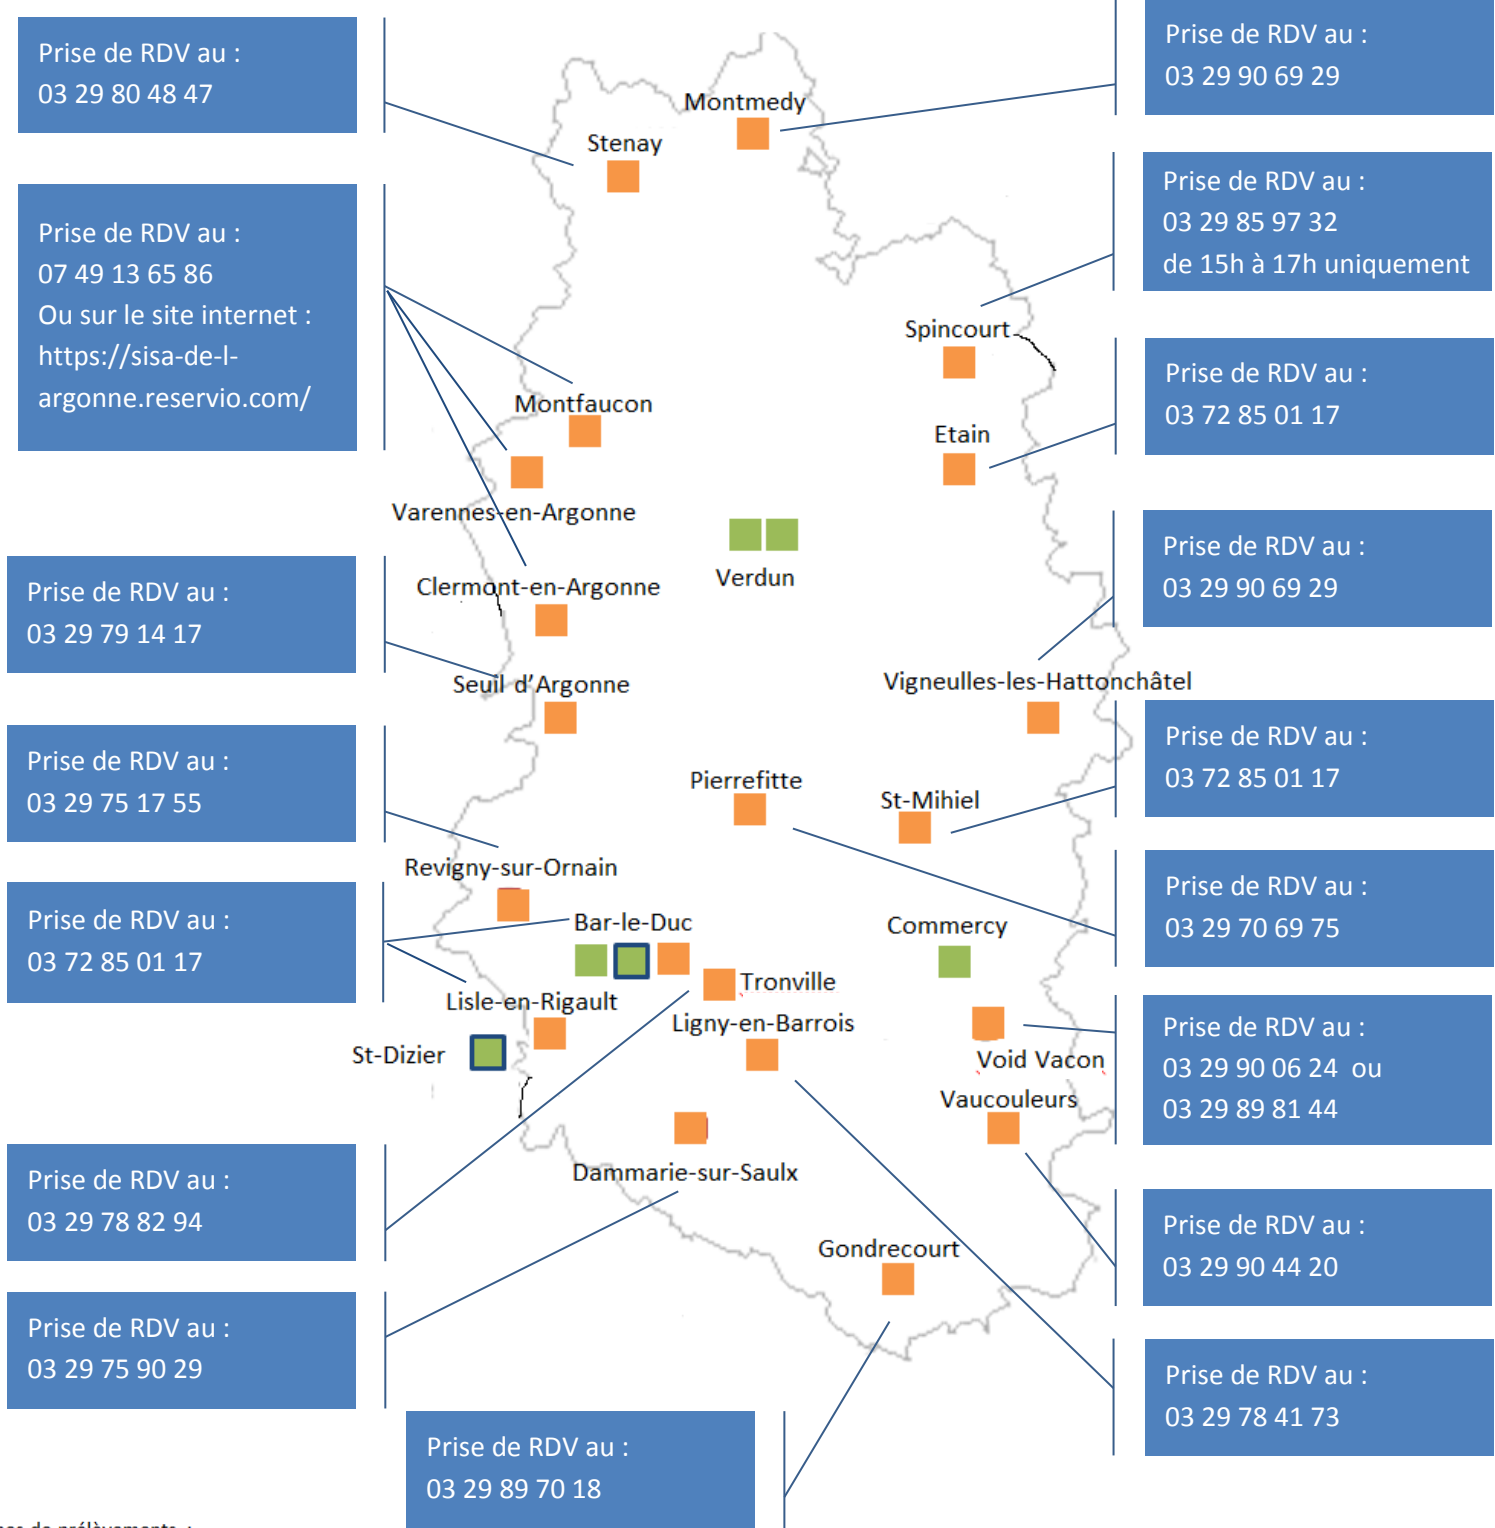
Prise de RDV au :
03 29 80 48 47

Prise de RDV au :
07 49 13 65 86
Ou sur le site internet :
https://sisa-de-l-argonne.reservio.com/

Prise de RDV au :
03 29 79 14 17

Prise de RDV au :
03 29 75 17 55

Prise de RDV au :
03 72 85 01 17

Prise de RDV au :
03 29 78 82 94

Prise de RDV au :
03 29 75 90 29

Prise de RDV au :
03 29 89 70 18

Prise de RDV au :
03 29 90 69 29

Prise de RDV au :
03 29 85 97 32
de 15h à 17h uniquement

Prise de RDV au :
03 72 85 01 17

Prise de RDV au :
03 29 90 69 29

Prise de RDV au :
03 72 85 01 17

Prise de RDV au :
03 29 70 69 75

Prise de RDV au :
03 29 90 06 24 ou
03 29 89 81 44

Prise de RDV au :
03 29 90 44 20

Prise de RDV au :
03 29 78 41 73

Montmedy
Stenay
Spincourt
Montfaucon
Etain
Varennes-en-Argonne
Verdun
Clermont-en-Argonne
Seuil d'Argonne
Vigneulles-les-Hattonchâtel
Pierrefitte
St-Mihiel
Revigny-sur-Ornain
Bar-le-Duc
Commercy
Tronville
Lisle-en-Rigault
Ligny-en-Barrois
St-Dizier
Void Vacon
Vaucouleurs
Dammarie-sur-Saulx
Gondrecourt

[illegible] de prélèvements :